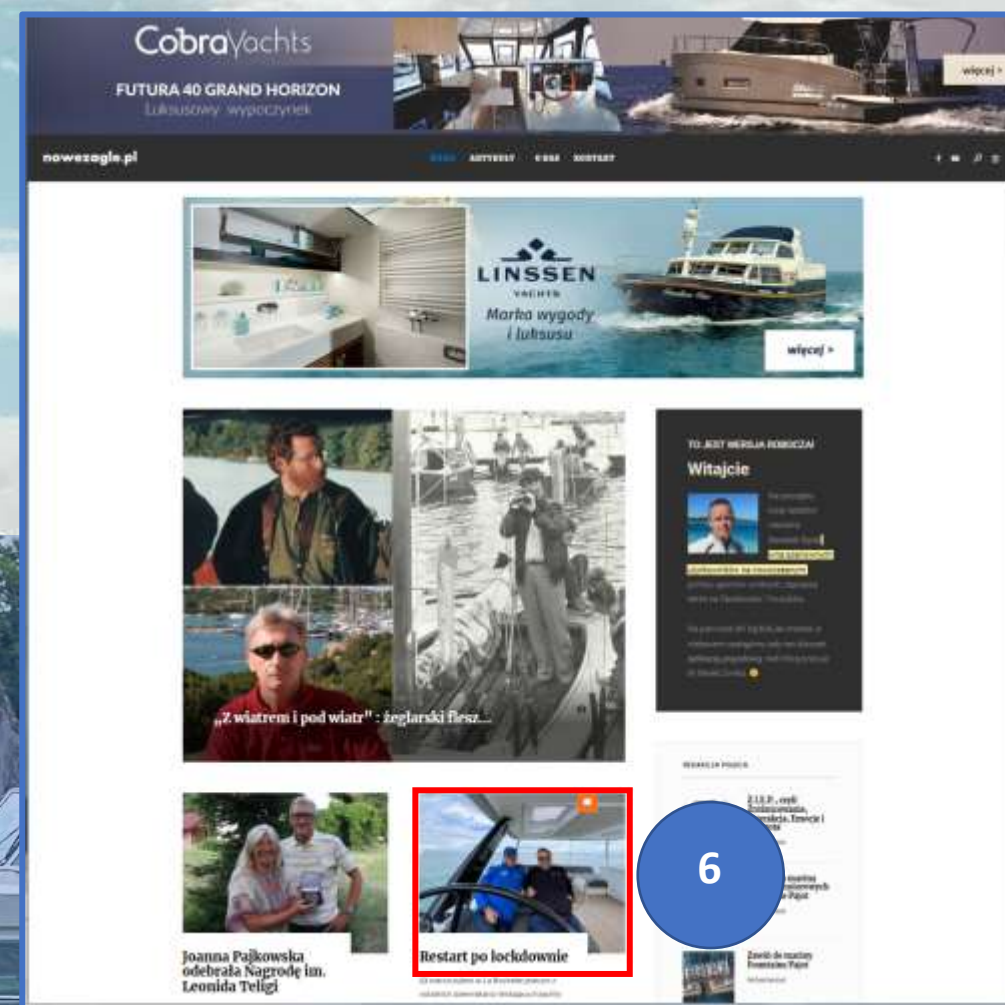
CobraYachts
FUTURA 40 GRAND HORIZON
Luksusowy wypoczynek
więcej >

nowezagle.pl
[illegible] AUTORZY O NAS KONTAKT

LINSSEN
YACHTS
Marka wygody i luksusu
więcej >

„Z wiatrem i pod wiatr" : żeglarski flesz...

TO JEST WERSJA ROBOCZA!
Witajcie
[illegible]

REDAKCJA POLECA
Z J.Ł.P. , czyli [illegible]
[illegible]
Zawód do mariny Franciszko Pająk

Joanna Pajkowska odebrała Nagrodę im. Leonida Teligi

Restart po lockdownie

6